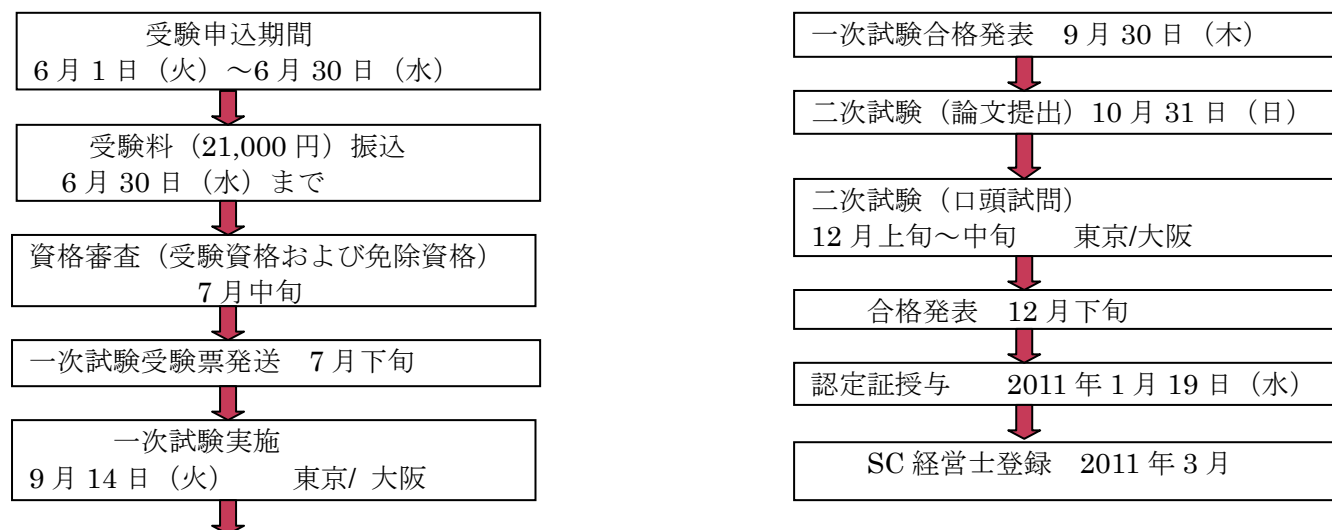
受験申込期間
6 月 1 日（火）～6 月 30 日（水）

受験料（21,000 円）振込
6 月 30 日（水）まで

資格審査（受験資格および免除資格）
7 月中旬

一次試験受験票発送　7 月下旬

一次試験実施
9 月 14 日（火）　東京/ 大阪

一次試験合格発表　9 月 30 日（木）

二次試験（論文提出）10 月 31 日（日）

二次試験（口頭試問）
12 月上旬～中旬　東京/大阪

合格発表　12 月下旬

認定証授与　2011 年 1 月 19 日（水）

SC 経営士登録　2011 年 3 月